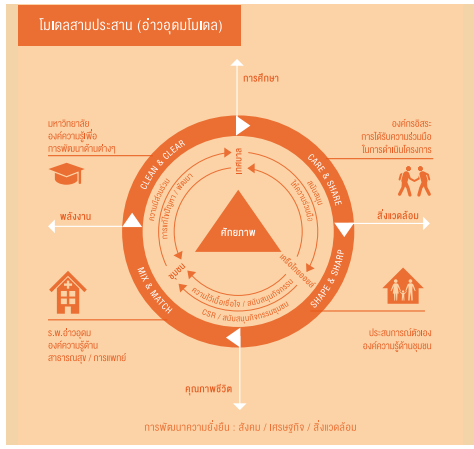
โมเดลสามประสาน (อ่าวอุดมโมเดล)

การศึกษา

มหาวิทยาลัย
องค์ความรู้เพื่อ
การพัฒนาด้านต่างๆ

องค์กรอิสระ
การได้รับความร่วมมือ
ในการดำเนินโครงการ

CLEAN & CLEAR

CARE & SHARE

เทศบาล

ความเป็นส่วนร่วม

การพัฒนาสู่ / พัฒนา

สนับสนุน

ให้ความร่วมมือ

พลังงาน

ศักยภาพ

สิ่งแวดล้อม

ชุมชน

เครือไทยออยล์

MIX & MATCH

SHAPE & SHARP

ความไว้เนื้อเชื่อใจ / สนับสนุนกิจกรรม

CSR / สนับสนุนกิจกรรมชุมชน

ร.พ.อ่าวอุดม
องค์ความรู้ด้าน
สาธารณสุข / การแพทย์

ประสานการมีตัวเอง
องค์ความรู้ด้านชุมชน

คุณภาพชีวิต

การพัฒนาความยั่งยืน : สังคม / เศรษฐกิจ / สิ่งแวดล้อม